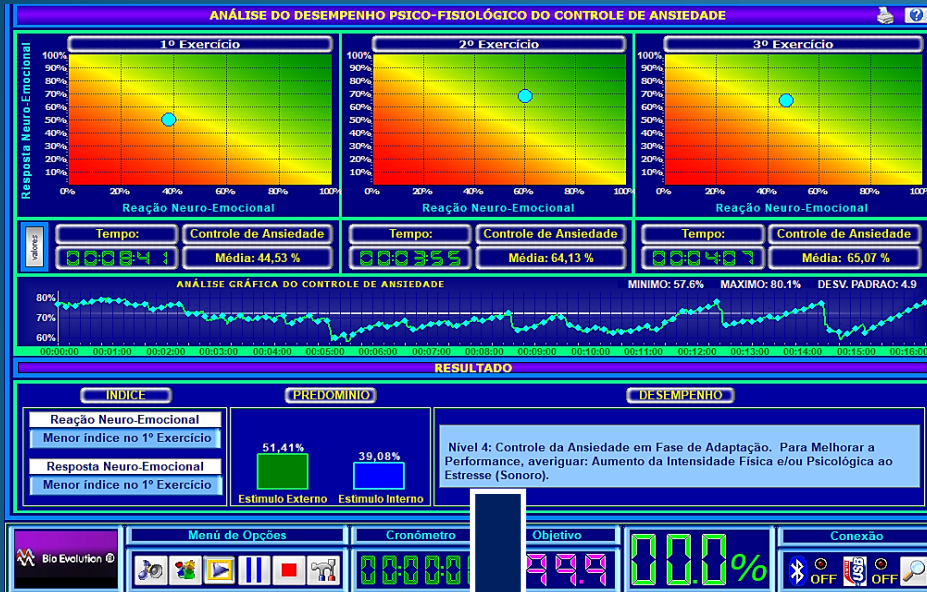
ANÁLISE DO DESEMPENHO PSICO-FISIOLÓGICO DO CONTROLE DE ANSIEDADE

?

Resposta Neuro-Emocional

1º Exercício

100%
90%
80%
70%
60%
50%
40%
30%
20%
10%
0%
0% 20% 40% 60% 80% 100%

Reação Neuro-Emocional

2º Exercício

100%
90%
80%
70%
60%
50%
40%
30%
20%
10%
0%
0% 20% 40% 60% 80% 100%

Reação Neuro-Emocional

3º Exercício

100%
90%
80%
70%
60%
50%
40%
30%
20%
10%
0%
0% 20% 40% 60% 80% 100%

Reação Neuro-Emocional

valores

Tempo: 00:08:41
Controle de Ansiedade
Média: 44,53 %

Tempo: 00:03:55
Controle de Ansiedade
Média: 64,13 %

Tempo: 00:04:07
Controle de Ansiedade
Média: 65,07 %

ANÁLISE GRÁFICA DO CONTROLE DE ANSIEDADE

MINIMO: 57.6% MAXIMO: 80.1% DESV. PADRAO: 4.9

80%
70%
60%

00:00:00 00:01:00 00:02:00 00:03:00 00:04:00 00:05:00 00:06:00 00:07:00 00:08:00 00:09:00 00:10:00 00:11:00 00:12:00 00:13:00 00:14:00 00:15:00 00:16:00

RESULTADO

INDICE

Reação Neuro-Emocional
Menor índice no 1º Exercício

Resposta Neuro-Emocional
Menor índice no 1º Exercício

PREDOMINIO

51,41%
Estimulo Externo

39,08%
Estimulo Interno

DESEMPENHO

Nível 4: Controle da Ansiedade em Fase de Adaptação. Para Melhorar a Performance, averiguar: Aumento da Intensidade Física e/ou Psicológica ao Estresse (Sonoro).

Bio Evolution ®

Menú de Opções

Cronômetro
00:00:0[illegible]

Objetivo
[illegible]79.9

00.0%

Conexão

OFF

USB

OFF